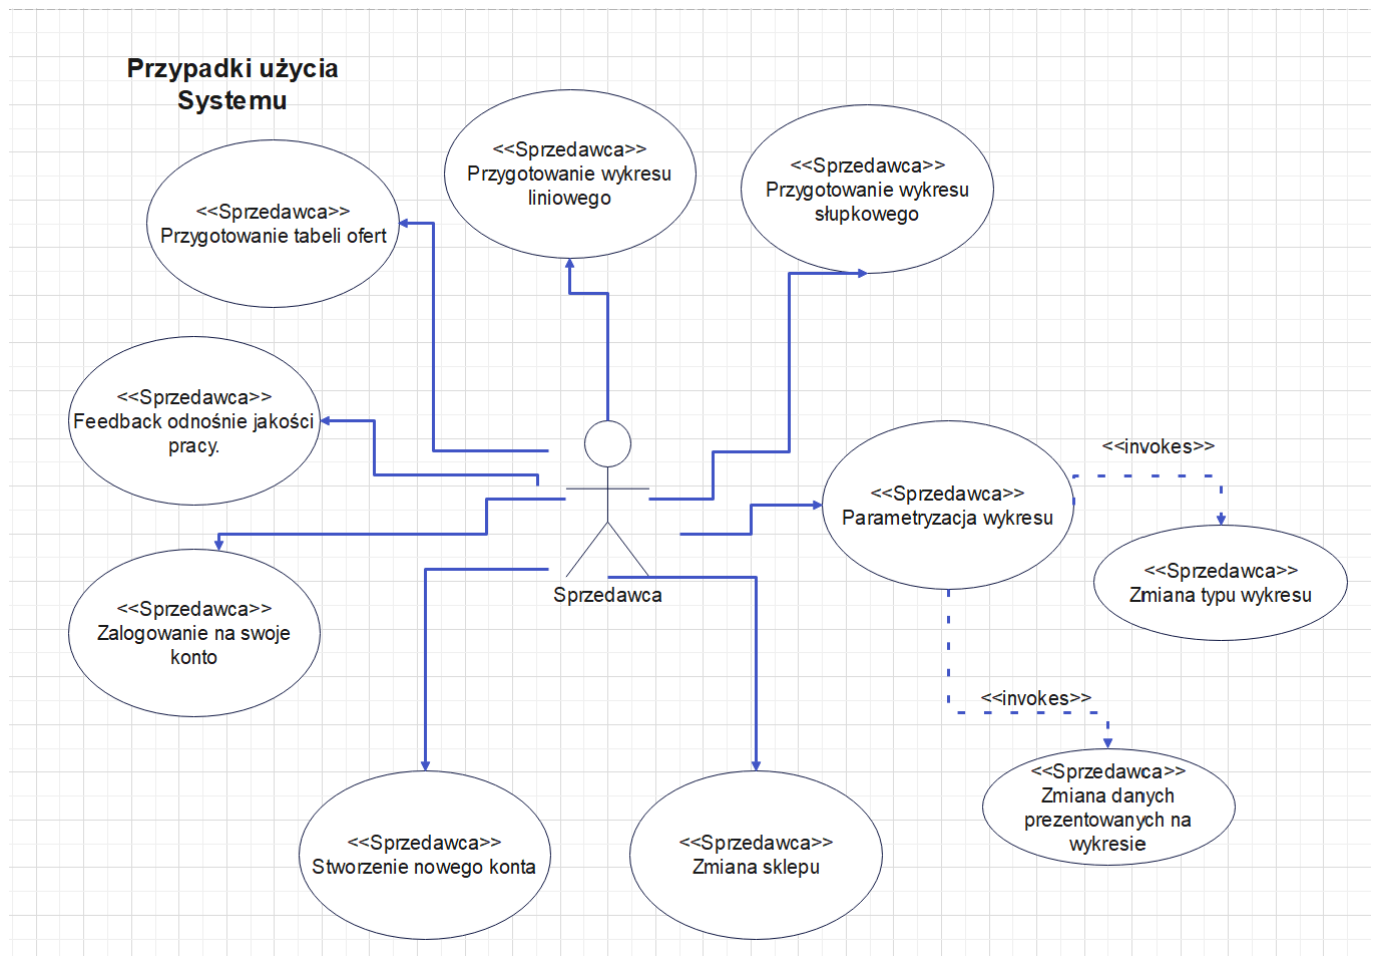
Przypadki użycia Systemu

<<Sprzedawca>> Przygotowanie wykresu liniowego

<<Sprzedawca>> Przygotowanie wykresu słupkowego

<<Sprzedawca>> Przygotowanie tabeli ofert

<<Sprzedawca>> Feedback odnośnie jakości pracy.

<<invokes>>

<<Sprzedawca>> Parametryzacja wykresu

<<Sprzedawca>> Zmiana typu wykresu

Sprzedawca

<<Sprzedawca>> Zalogowanie na swoje konto

<<invokes>>

<<Sprzedawca>> Zmiana danych prezentowanych na wykresie

<<Sprzedawca>> Stworzenie nowego konta

<<Sprzedawca>> Zmiana sklepu